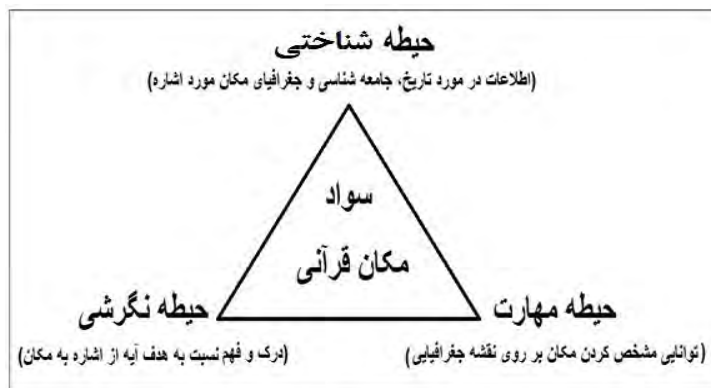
حیطه شناختی

(اطلاعات در مورد تاریخ، جامعه شناسی و جغرافیای مکان مورد اشاره)

سواد

مکان قرآنی

حیطه نگرشی

(درک و فهم نسبت به هدف آیه از اشاره به مکان)

حیطه مهارت

(توانایی مشخص کردن مکان بر روی نقشه جغرافیایی)